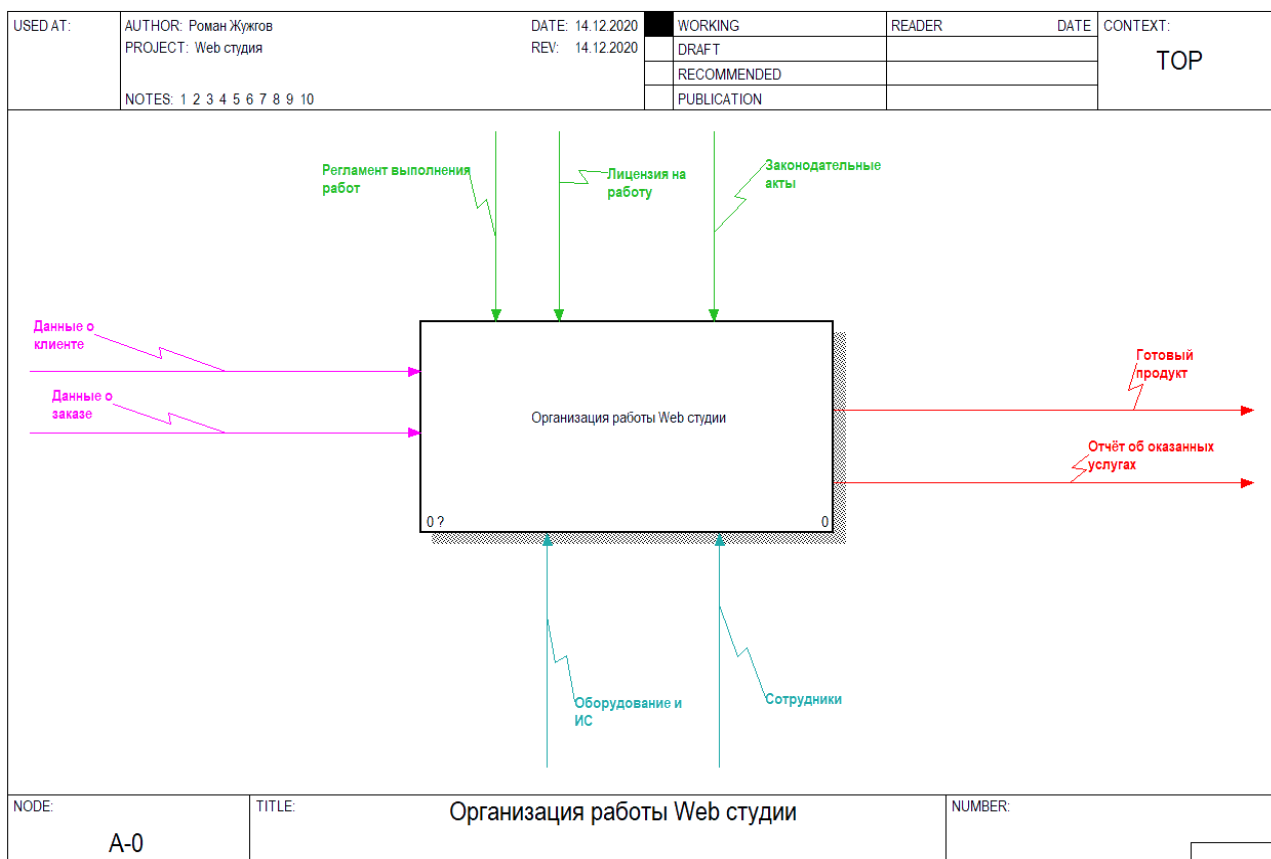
USED AT: AUTHOR: Роман Жужгов DATE: 14.12.2020 WORKING READER DATE CONTEXT:
PROJECT: Web студия REV: 14.12.2020 DRAFT
RECOMMENDED
NOTES: 1 2 3 4 5 6 7 8 9 10 PUBLICATION
TOP

Регламент выполнения работ

Лицензия на работу

Законодательные акты

Данные о клиенте

Данные о заказе

Организация работы Web студии

0 ?

0

Готовый продукт

Отчёт об оказанных услугах

Оборудование и ИС

Сотрудники

NODE: A-0 TITLE: Организация работы Web студии NUMBER: